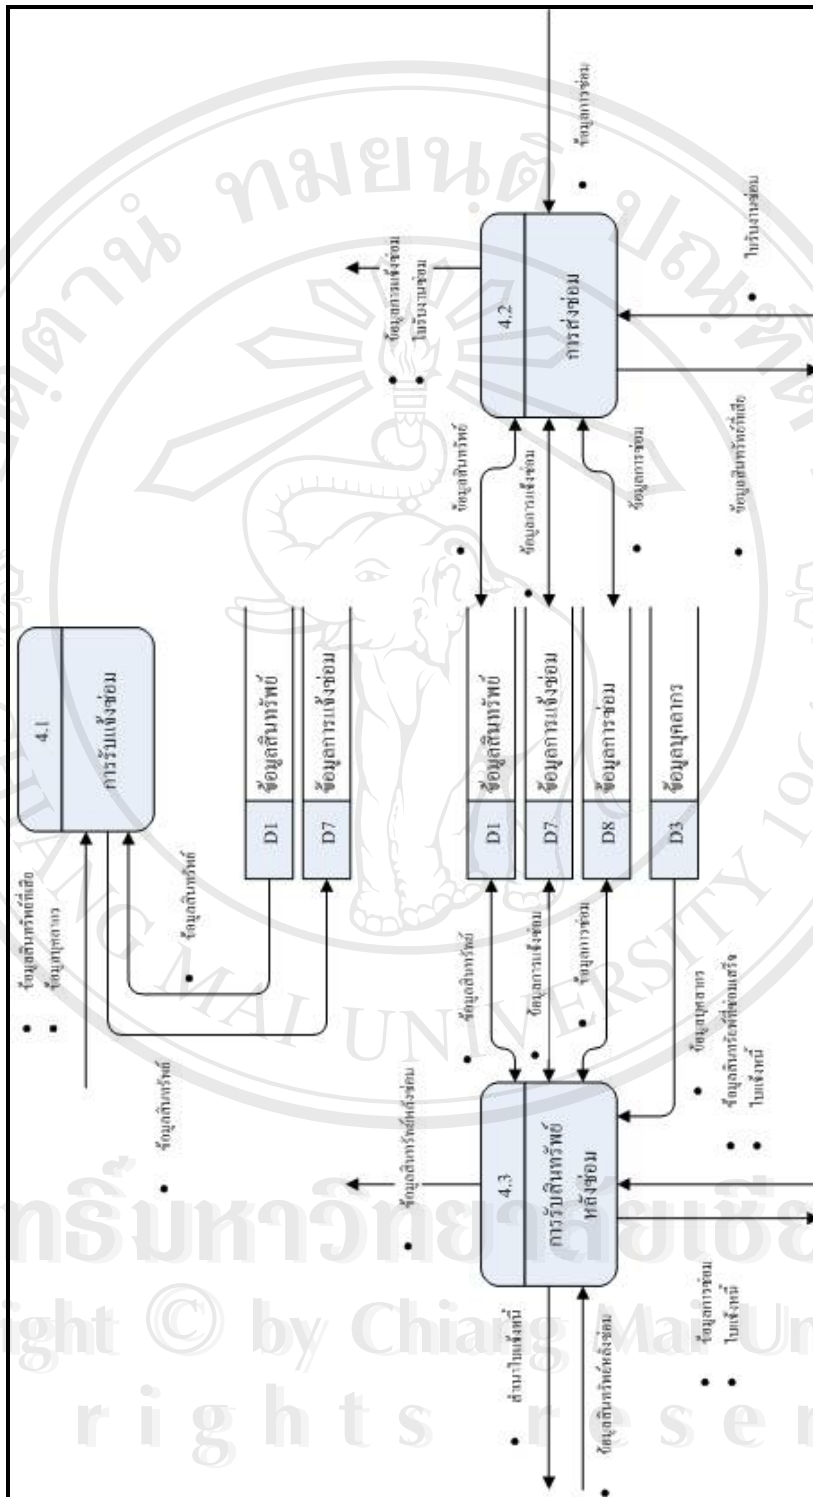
4.1
การรับแจ้งซ่อม

4.2
การส่งซ่อม

4.3
การรับสินทรัพย์หลังซ่อม

D1 ข้อมูลสินทรัพย์
D7 ข้อมูลการแจ้งซ่อม

D1 ข้อมูลสินทรัพย์
D7 ข้อมูลการแจ้งซ่อม
D8 ข้อมูลการซ่อม
D3 ข้อมูลบุคลากร

• ข้อมูลสินทรัพย์ที่เสีย
• ข้อมูลบุคลากร

• ข้อมูลสินทรัพย์

• ข้อมูลสินทรัพย์

• ข้อมูลการซ่อม

• ใบรับงานซ่อม

• ข้อมูลการแจ้งซ่อม
• ใบรับงานซ่อม

• ข้อมูลสินทรัพย์

• ข้อมูลการแจ้งซ่อม

• ข้อมูลการซ่อม

• ข้อมูลสินทรัพย์ที่เสีย

• ข้อมูลสินทรัพย์

• ข้อมูลการแจ้งซ่อม

• ข้อมูลการซ่อม

• ข้อมูลบุคลากร
• ข้อมูลสินทรัพย์ที่ซ่อมเสร็จ
ใบแจ้งหนี้

• ข้อมูลสินทรัพย์หลังซ่อม

• สำเนาใบแจ้งหนี้

• ข้อมูลสินทรัพย์หลังซ่อม

• ข้อมูลการซ่อม
• ใบแจ้งหนี้

Copyright © by Chiang Mai University
All rights reserved